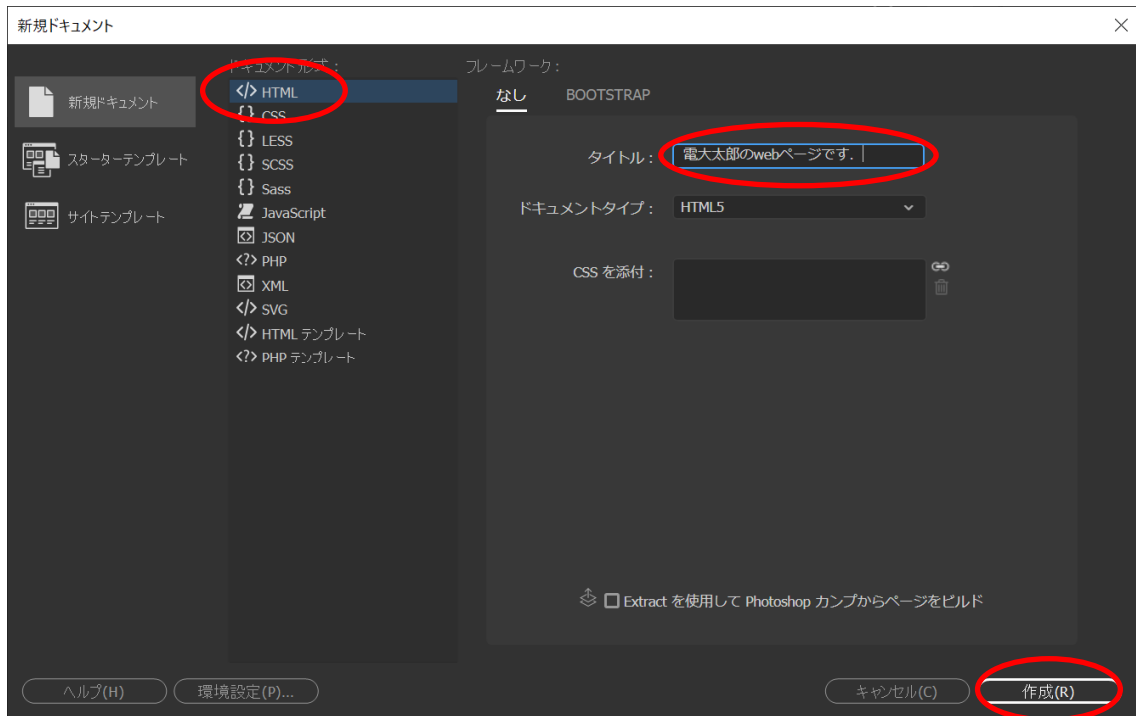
新規ドキュメント

新規ドキュメント
スターターテンプレート
サイトテンプレート

ドキュメントタイプ：
</> HTML
{} CSS
{} LESS
{} SCSS
{} Sass
JavaScript
JSON
<?> PHP
XML
</> SVG
</> HTML テンプレート
<?> PHP テンプレート

フレームワーク：
なし
BOOTSTRAP

タイトル： 電大太郎のwebページです.
ドキュメントタイプ： HTML5
CSS を添付：

Extract を使用して Photoshop カンプからページをビルド

ヘルプ(H)
環境設定(P)...
キャンセル(C)
作成(R)